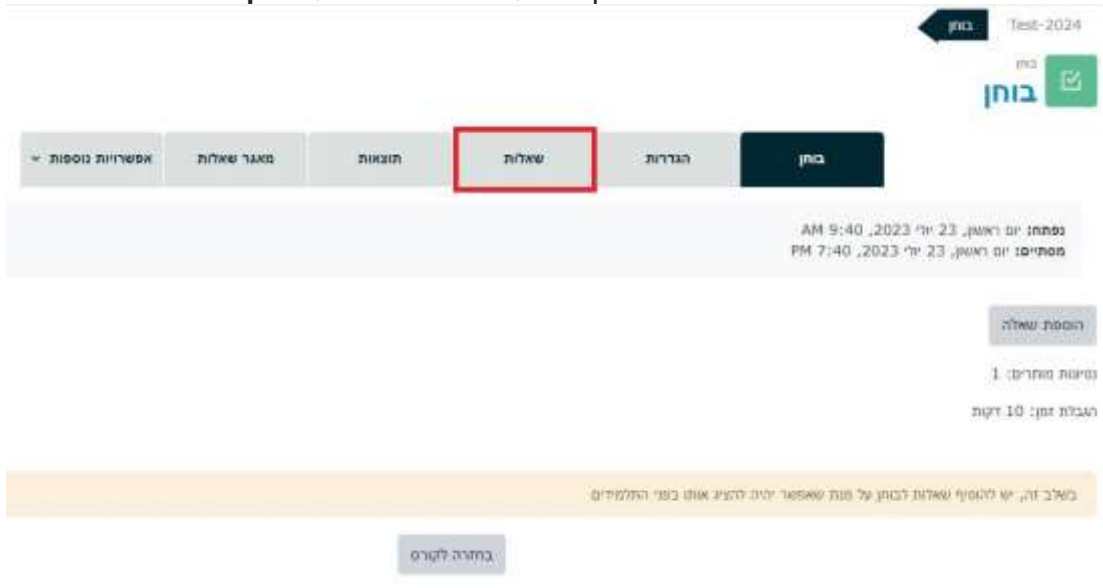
Test-2024 בוחן

בוחן
בוחן

בוחן | הגדרות | שאלות | תוצאות | מאגר שאלות | אפשרויות נוספות

נפתח: יום ראשון, 23 יולי 2023, 9:40 AM
מסתיים: יום ראשון, 23 יולי 2023, 7:40 PM

הוספת שאלה

נסיונות מותרים: 1

הגבלת זמן: 10 דקות

בשלב זה, יש להוסיף שאלות לבוחן על מנת שאפשר יהיה להציג אותו בפני התלמידים

בחזרה לקורס